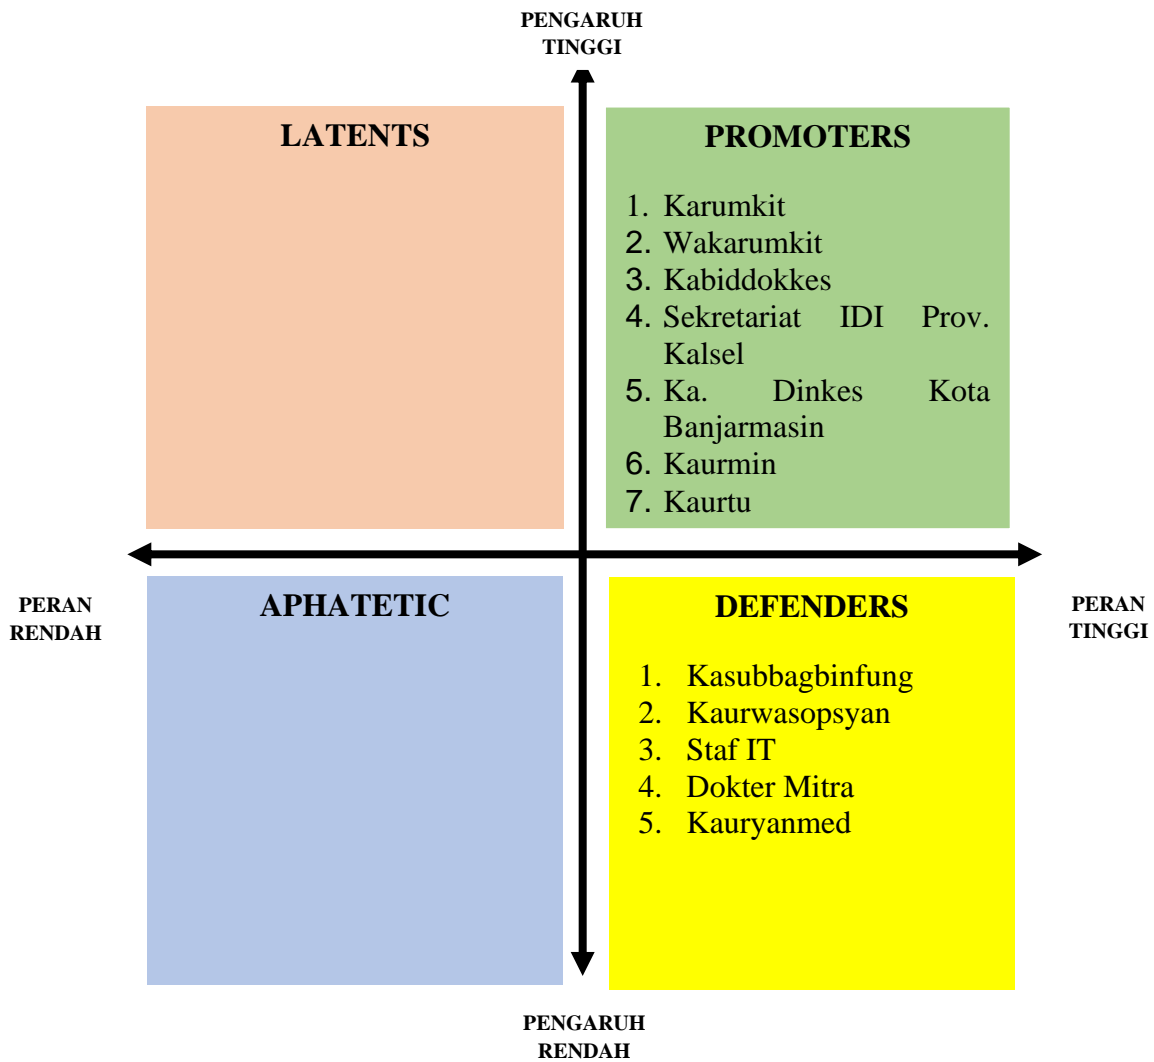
PENGARUH TINGGI

LATENTS

PROMOTERS

1. Karumkit
2. Wakarumkit
3. Kabiddokkes
4. Sekretariat IDI Prov. Kalsel
5. Ka. Dinkes Kota Banjarmasin
6. Kaurmin
7. Kaurtu

PERAN RENDAH

APHATETIC

DEFENDERS

PERAN TINGGI

1. Kasubbagbinfung
2. Kaurwasopsyan
3. Staf IT
4. Dokter Mitra
5. Kauryanmed

PENGARUH RENDAH